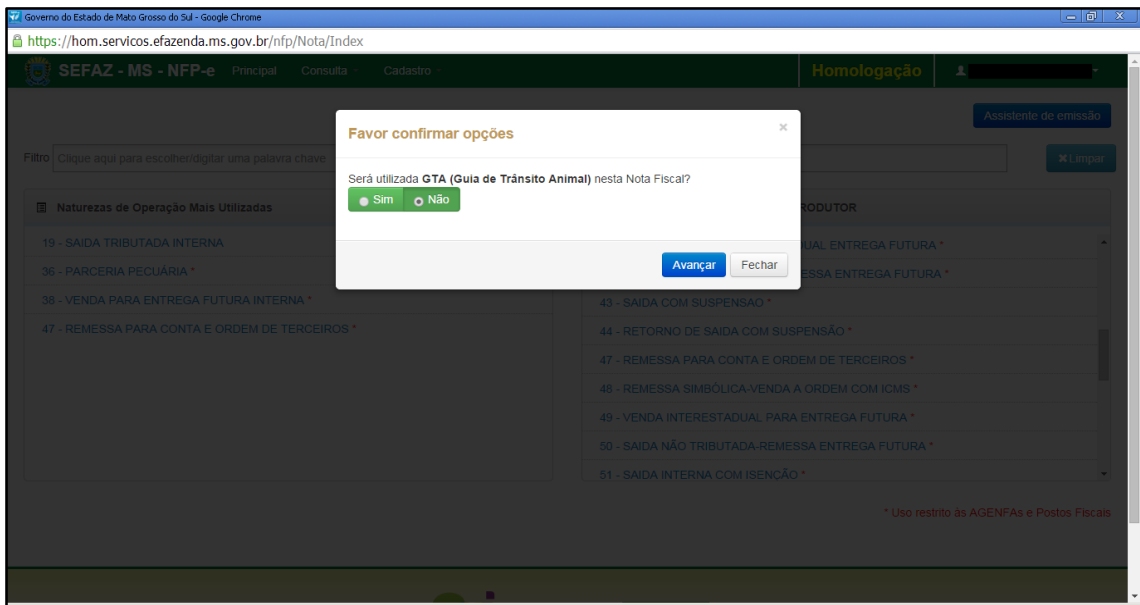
Governo do Estado de Mato Grosso do Sul - Google Chrome

https://hom.servicos.efazenda.ms.gov.br/nfp/Nota/Index

SEFAZ - MS - NFP-e Principal Consulta Cadastro Homologação

Assistente de emissão

Filtro Clique aqui para escolher/digitar uma palavra chave

✖Limpar

Naturezas de Operação Mais Utilizadas

19 - SAIDA TRIBUTADA INTERNA
36 - PARCERIA PECUÁRIA *
38 - VENDA PARA ENTREGA FUTURA INTERNA *
47 - REMESSA PARA CONTA E ORDEM DE TERCEIROS *

RODUTOR

UAL ENTREGA FUTURA *
ESSA ENTREGA FUTURA *
43 - SAIDA COM SUSPENSAO *
44 - RETORNO DE SAIDA COM SUSPENSÃO *
47 - REMESSA PARA CONTA E ORDEM DE TERCEIROS *
48 - REMESSA SIMBÓLICA-VENDA A ORDEM COM ICMS *
49 - VENDA INTERESTADUAL PARA ENTREGA FUTURA *
50 - SAIDA NÃO TRIBUTADA-REMESSA ENTREGA FUTURA *
51 - SAIDA INTERNA COM ISENÇÃO *

* Uso restrito às AGENFAs e Postos Fiscais

Favor confirmar opções

×

Será utilizada GTA (Guia de Trânsito Animal) nesta Nota Fiscal?

Sim Não

Avançar Fechar